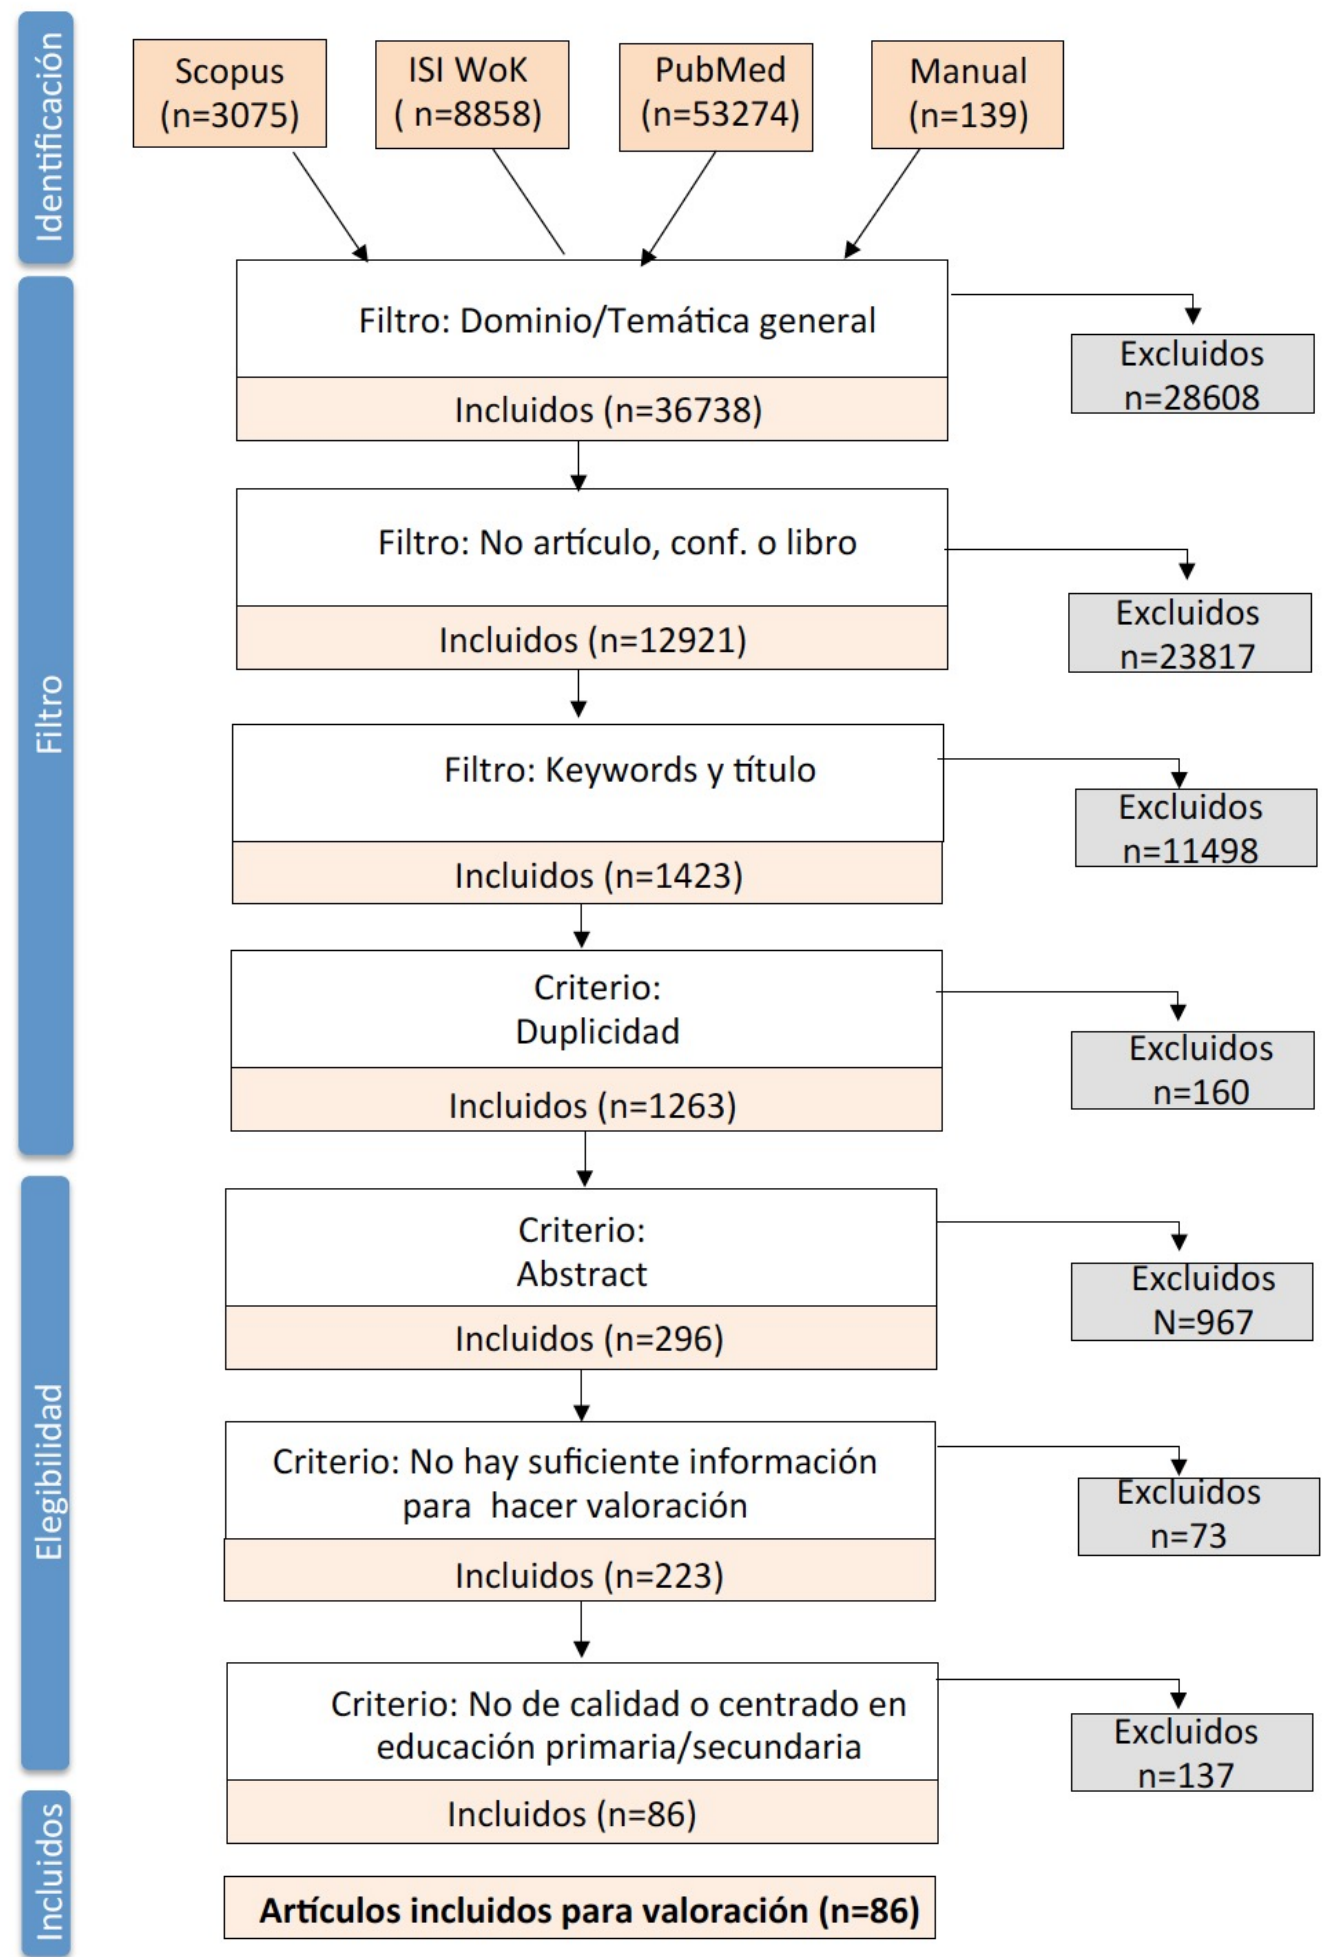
Identificación

Scopus (n=3075)

ISI WoK ( n=8858)

PubMed (n=53274)

Manual (n=139)

Filtro

Filtro: Dominio/Temática general

Incluidos (n=36738)

Excluidos n=28608

Filtro: No artículo, conf. o libro

Incluidos (n=12921)

Excluidos n=23817

Filtro: Keywords y título

Incluidos (n=1423)

Excluidos n=11498

Criterio: Duplicidad

Incluidos (n=1263)

Excluidos n=160

Elegibilidad

Criterio: Abstract

Incluidos (n=296)

Excluidos N=967

Criterio: No hay suficiente información para hacer valoración

Incluidos (n=223)

Excluidos n=73

Criterio: No de calidad o centrado en educación primaria/secundaria

Incluidos (n=86)

Excluidos n=137

Incluidos

**Artículos incluidos para valoración (n=86)**